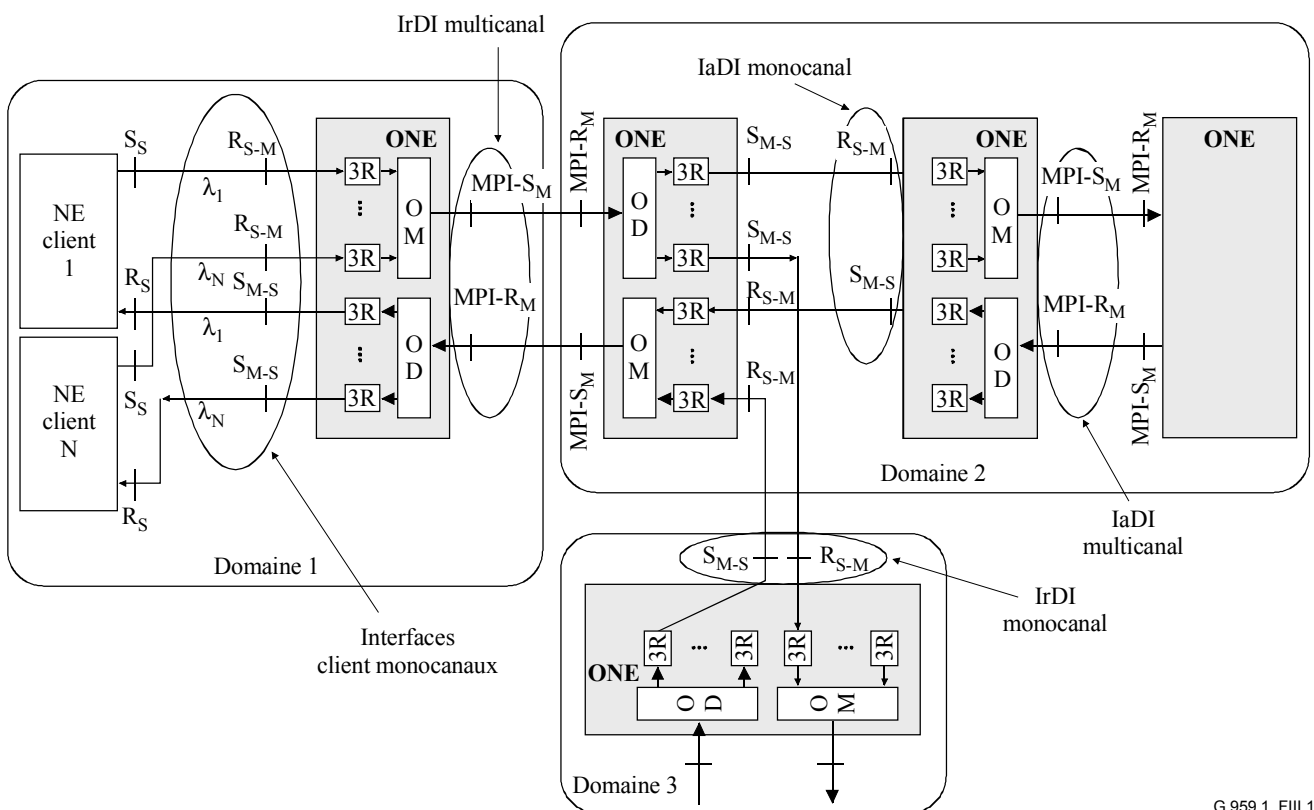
IrDI multicanal

IaDI monocanal

ONE

ONE

ONE

ONE

$S_S$

$R_{S-M}$

$\lambda_1$

3R

3R

3R

3R

O M

O D

$MPI-S_M$

$MPI-R_M$

$S_{M-S}$

$S_{M-S}$

$R_{S-M}$

NE client 1

$R_{S-M}$

$R_S$

$\lambda_N$

$S_{M-S}$

$\lambda_1$

$S_{M-S}$

$\lambda_N$

NE client N

$S_S$

$R_S$

$MPI-R_M$

$MPI-S_M$

O D

O M

$R_{S-M}$

$R_{S-M}$

$S_{M-S}$

$MPI-S_M$

$MPI-R_M$

$MPI-R_M$

$MPI-S_M$

Domaine 2

IaDI multicanal

Domaine 1

$S_{M-S}$

$R_{S-M}$

IrDI monocanal

Interfaces client monocanaux

3R

3R

3R

3R

ONE

O D

O M

Domaine 3

G.959.1_FIII.1